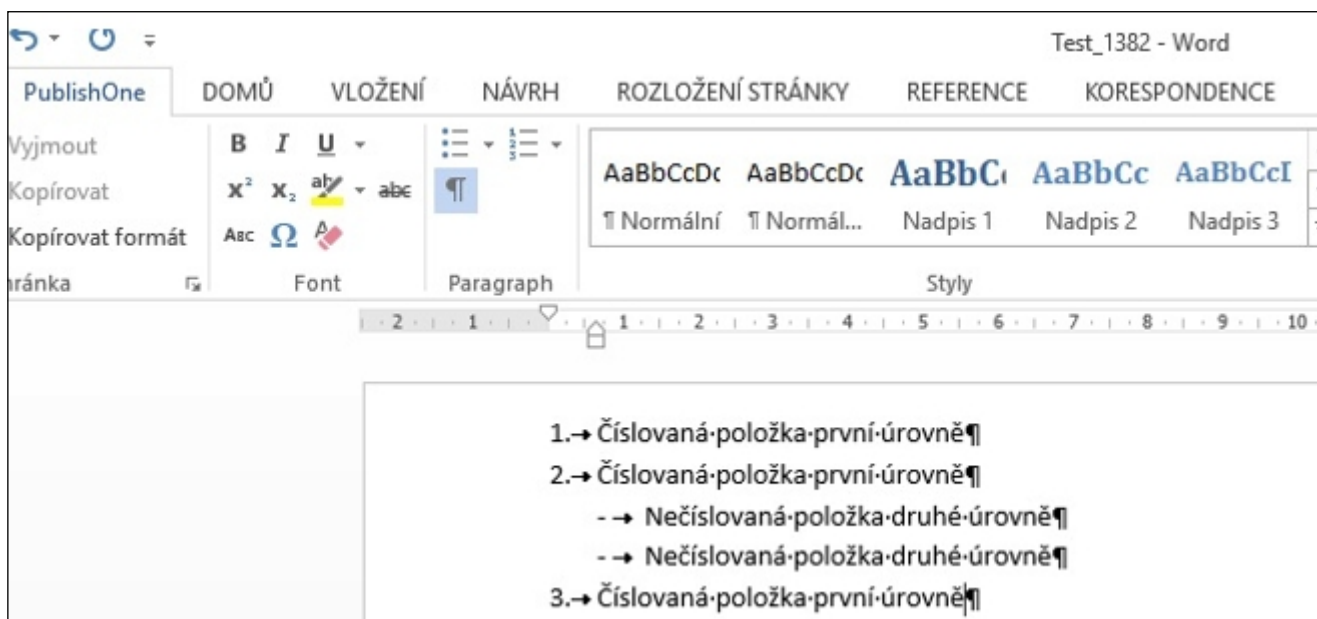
Test_1382 - Word

PublishOne DOMŮ VLOŽENÍ NÁVRH ROZLOŽENÍ STRÁNKY REFERENCE KORESPONDENCE

Vyjmout
Kopírovat
Kopírovat formát
ránka

B I U
$x^2$ $x_2$ abc
Abc Ω
Font

¶
Paragraph

AaBbCcDc ¶ Normální
AaBbCcDc ¶ Normál...
AaBbC Nadpis 1
AaBbCc Nadpis 2
AaBbCcI Nadpis 3
Styly

2 1 1 2 3 4 5 6 7 8 9 10

1.→ Číslovaná·položka·první·úrovně¶
2.→ Číslovaná·položka·první·úrovně¶
-→ Nečíslovaná·položka·druhé·úrovně¶
-→ Nečíslovaná·položka·druhé·úrovně¶
3.→ Číslovaná·položka·první·úrovně¶